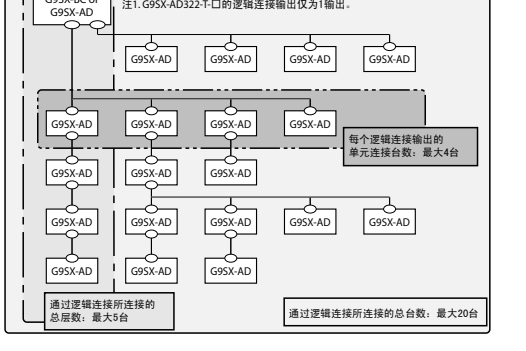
G9SX-BC or
G9SX-AD

注1. G9SX-AD322-T-□的逻辑连接输出仅为1输出。

G9SX-AD G9SX-AD G9SX-AD G9SX-AD

G9SX-AD G9SX-AD G9SX-AD G9SX-AD

每个逻辑连接输出的
单元连接台数：最大4台

G9SX-AD G9SX-AD

G9SX-AD G9SX-AD G9SX-AD G9SX-AD G9SX-AD

G9SX-AD G9SX-AD G9SX-AD

通过逻辑连接所连接的
总层数：最大5台

通过逻辑连接所连接的总台数：最大20台